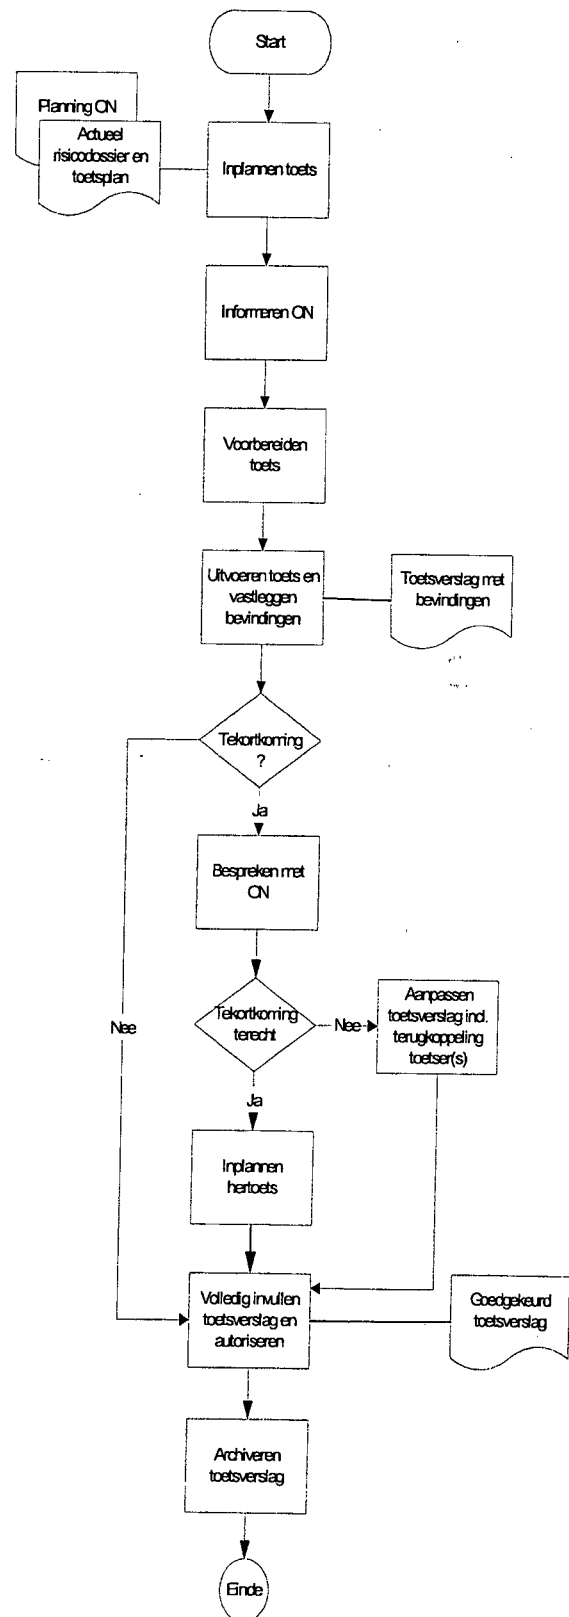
Start

Planning CN

Actueel risicodossier en toetsplan

Inplannen toets

Informeren CN

Voorbereiden toets

Uitvoeren toets en vastleggen bevindingen

Toetsverslag met bevindingen

Tekortkoming ?

Ja

Bespreken met CN

Nee

Tekortkoming terecht

Nee

Aanpassen toetsverslag incl. terugkoppeling toetser(s)

Ja

Inplannen hertoets

Volledig invullen toetsverslag en autoriseren

Goedgekeurd toetsverslag

Archiveren toetsverslag

Einde